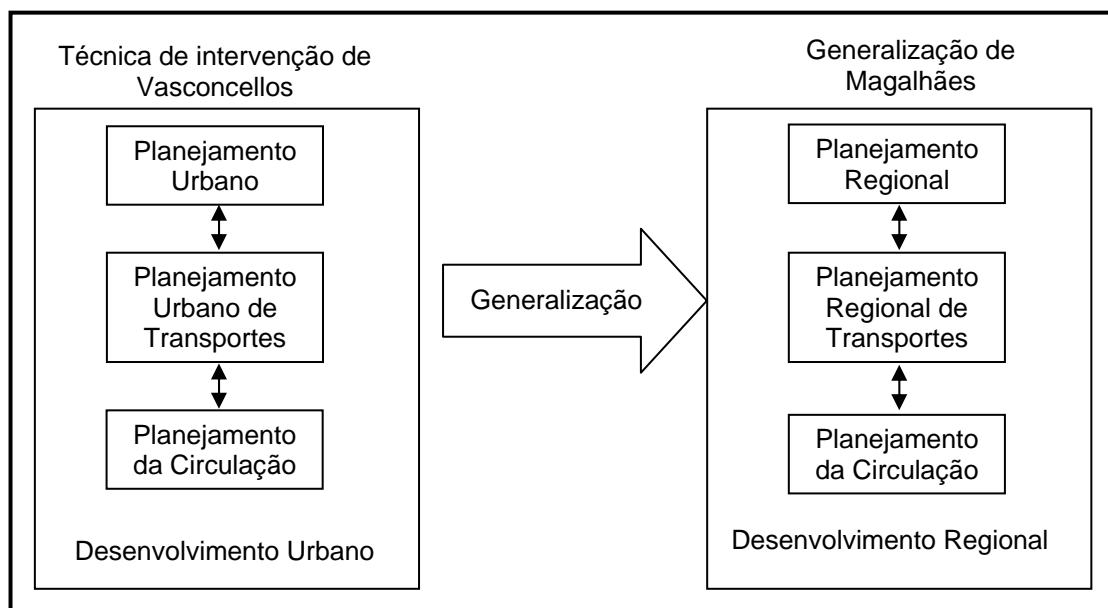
Técnica de intervenção de Vasconcellos

Planejamento Urbano

Planejamento Urbano de Transportes

Planejamento da Circulação

Desenvolvimento Urbano

Generalização

Generalização de Magalhães

Planejamento Regional

Planejamento Regional de Transportes

Planejamento da Circulação

Desenvolvimento Regional